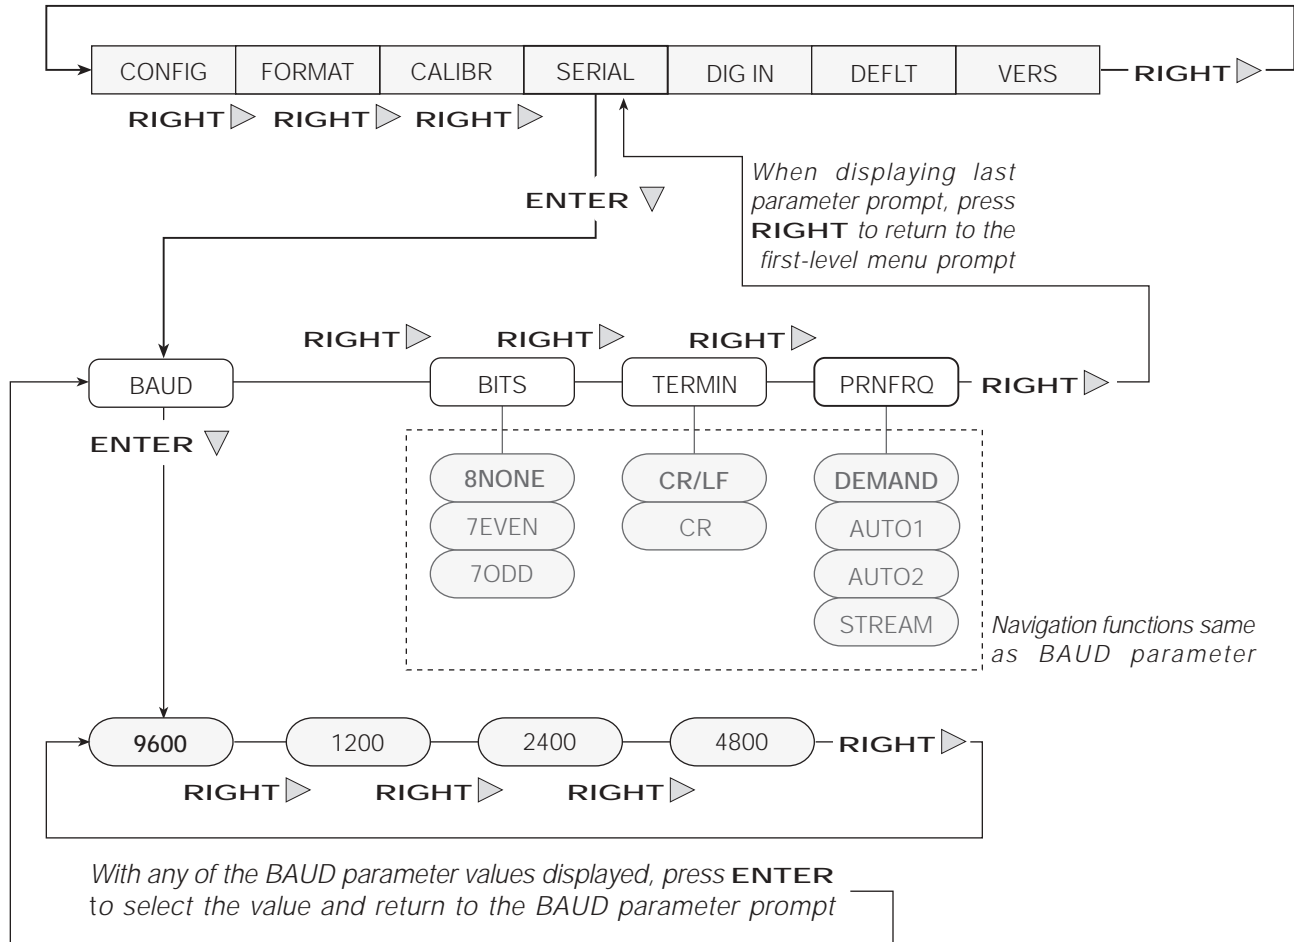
CONFIG FORMAT CALIBR SERIAL DIG IN DEFLT VERS RIGHT ▷

RIGHT ▷ RIGHT ▷ RIGHT ▷

ENTER ▽

When displaying last parameter prompt, press RIGHT to return to the first-level menu prompt

RIGHT ▷ RIGHT ▷ RIGHT ▷

BAUD BITS TERMIN PRNFRQ RIGHT ▷

ENTER ▽

8NONE
7EVEN
7ODD

CR/LF
CR

DEMAND
AUTO1
AUTO2
STREAM

Navigation functions same as BAUD parameter

9600 1200 2400 4800 RIGHT ▷

RIGHT ▷ RIGHT ▷ RIGHT ▷

With any of the BAUD parameter values displayed, press ENTER to select the value and return to the BAUD parameter prompt